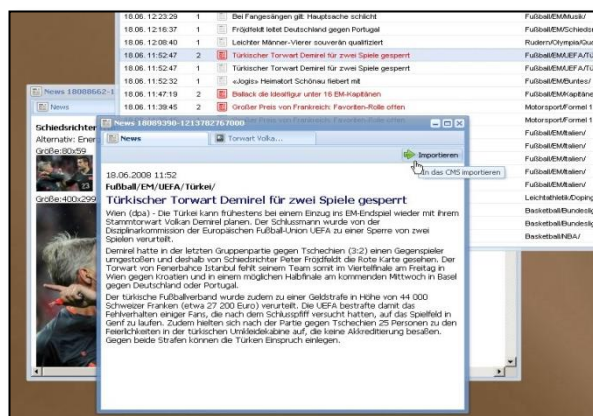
| | | | |
|---|---|---|---|
| 18.06. 12:23:29 | 1 | Bei Fangesängen gilt: Hauptsache schlicht | Fußball/EM/Musik/ |
| 18.06. 12:16:37 | 1 | Frödjfeldt leitet Deutschland gegen Portugal | Fußball/EM/Schiedsr |
| 18.06. 12:08:40 | 1 | Leichter Männer-Vierer souverän qualifiziert | Rudern/Olympia/Qua |
| 18.06. 11:52:47 | 2 | Türkischer Torwart Demirel für zwei Spiele gesperrt | Fußball/EM/UEFA/Tü |
| 18.06. 11:52:47 | 1 | Türkischer Torwart Demirel für zwei Spiele gesperrt | Fußball/EM/UEFA/Tü |
| 18.06. 11:52:32 | 1 | «Jogis» Heimatort Schönau fiebert mit | Fußball/EM/Buntes/ |
| 18.06. 11:47:19 | 2 | Ballack die Idealfigur unter 16 EM-Kapitänen | Fußball/EM/Kapitäne |
| 18.06. 11:39:45 | 2 | Großer Preis von Frankreich: Favoriten-Rolle offen | Motorsport/Formel 1 |
| | | | Motorsport/Formel 1 |
| | | | Fußball/EM/Italien/ |
| | | | Fußball/EM/Italien/ |
| | | | Fußball/EM/Italien/ |
| | | | Fußball/EM/Italien/ |
| | | | Fußball/EM/Italien/ |
| | | | Leichtathletik/Doping |
| | | | Basketball/Bundeslig |
| | | | Basketball/Bundeslig |
| | | | Basketball/NBA/ |

News 18088662-1
News
Schiedsrichter
Alternativ: Ener
Größe:80x59
Größe:400x299

News 18089390-1213782767080
News
Torwart Volka...
Importieren
In das CMS importieren

18.06.2008 11:52
Fußball/EM/UEFA/Türkei/
Türkischer Torwart Demirel für zwei Spiele gesperrt

Wien (dpa) - Die Türkei kann frühestens bei einem Einzug ins EM-Endspiel wieder mit ihrem Stammtorwart Volkan Demirel planen. Der Schlussmann wurde von der Disziplinarkommission der Europäischen Fußball-Union UEFA zu einer Sperre von zwei Spielen verurteilt.

Demirel hatte in der letzten Gruppenpartie gegen Tschechien (3:2) einen Gegenspieler umgestoßen und deshalb von Schiedsrichter Peter Fröjdfeldt die Rote Karte gesehen. Der Torwart von Fenerbahce Istanbul fehlt seinem Team somit im Viertelfinale am Freitag in Wien gegen Kroatien und in einem möglichen Halbfinale am kommenden Mittwoch in Basel gegen Deutschland oder Portugal.

Der türkische Fußballverband wurde zudem zu einer Geldstrafe in Höhe von 44 000 Schweizer Franken (etwa 27 200 Euro) verurteilt. Die UEFA bestrafte damit das Fehlverhalten einiger Fans, die nach dem Schlusspfiff versucht hatten, auf das Spielfeld in Genf zu laufen. Zudem hielten sich nach der Partie gegen Tschechien 25 Personen zu den Feierlichkeiten in der türkischen Umkleidekabine auf, die keine Akkreditierung besaßen. Gegen beide Strafen können die Türken Einspruch einlegen.